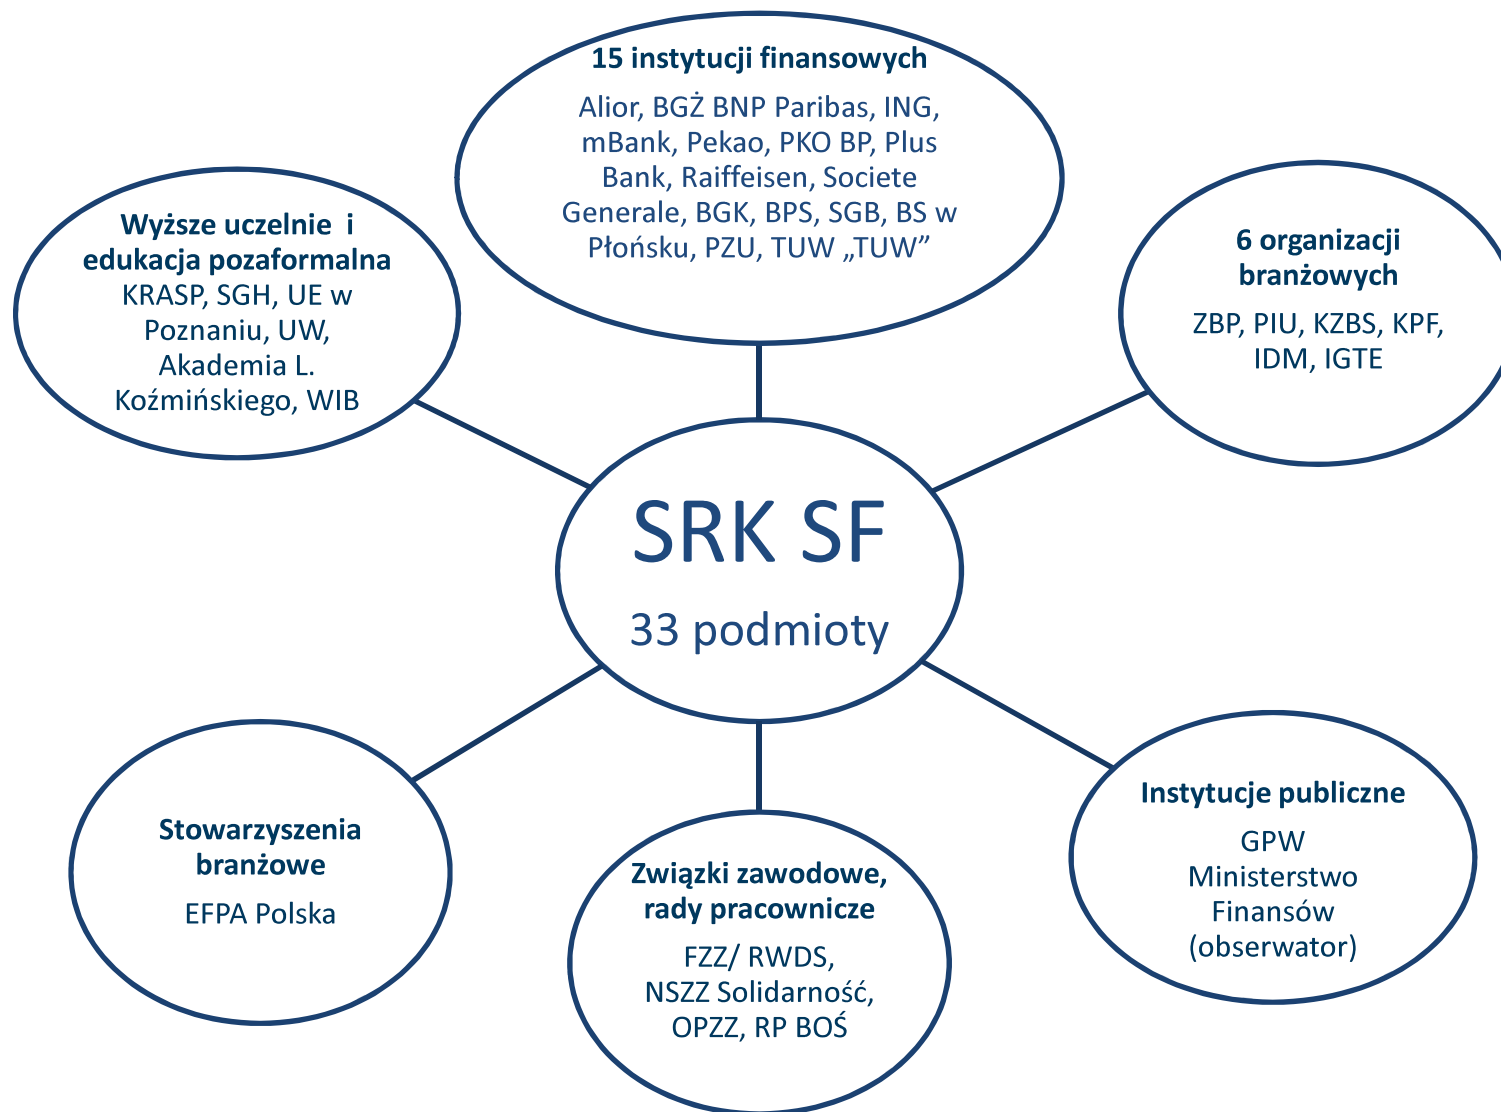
15 instytucji finansowych

Alior, BGŻ BNP Paribas, ING, mBank, Pekao, PKO BP, Plus Bank, Raiffeisen, Societe Generale, BGK, BPS, SGB, BS w Płońsku, PZU, TUW „TUW”

Wyższe uczelnie i edukacja pozaformalna

KRASP, SGH, UE w Poznaniu, UW, Akademia L. Koźmińskiego, WIB

6 organizacji branżowych

ZBP, PIU, KZBS, KPF, IDM, IGTE

SRK SF

33 podmioty

Stowarzyszenia branżowe

EFPA Polska

Związki zawodowe, rady pracownicze

FZZ/ RWDS, NSZZ Solidarność, OPZZ, RP BOŚ

Instytucje publiczne

GPW
Ministerstwo Finansów
(obserwator)